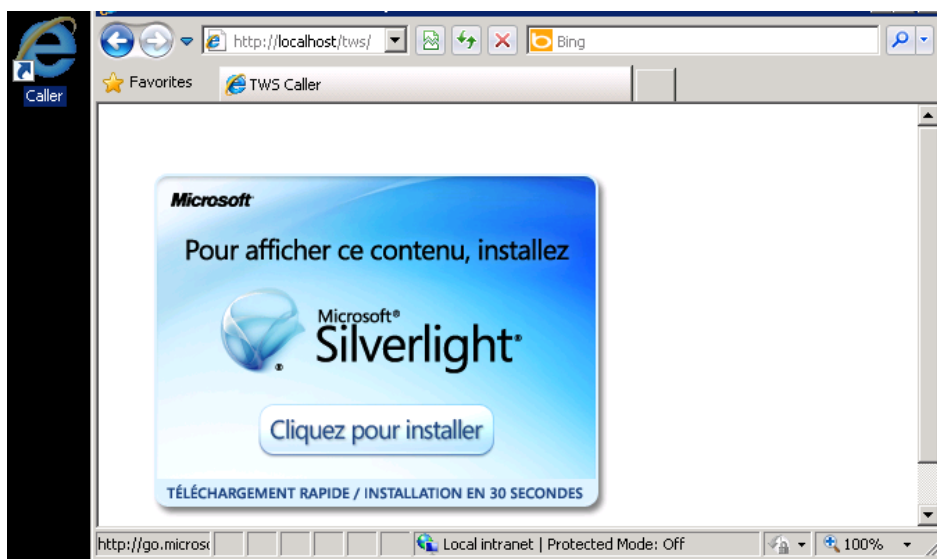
Caller

http://localhost/tws/

Bing

Favorites

TWS Caller

Microsoft

Pour afficher ce contenu, installez

Microsoft®
Silverlight®

Cliquez pour installer

TÉLÉCHARGEMENT RAPIDE / INSTALLATION EN 30 SECONDES

http://go.micros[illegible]

Local intranet | Protected Mode: Off

100%